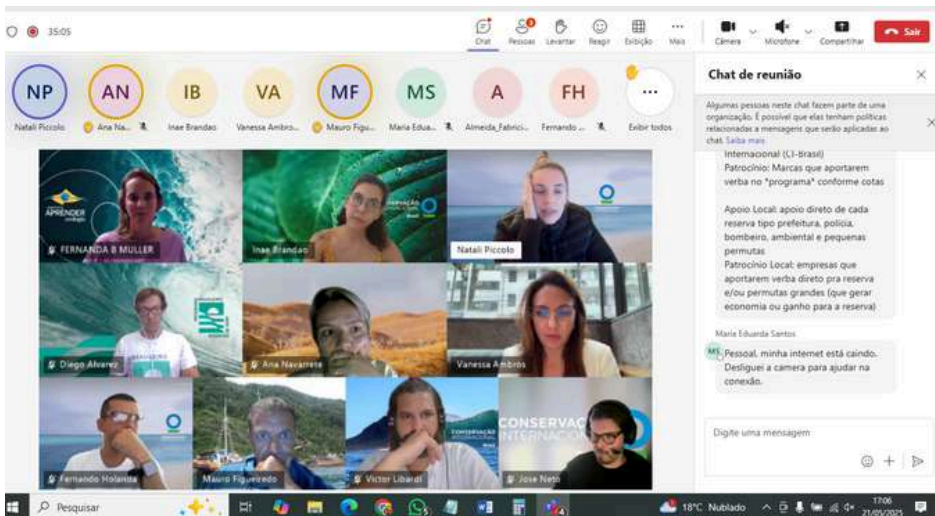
35:05

Chat Pessoas Levantar Reagir Exibição Mais Câmera Microfone Compartilhar Sair

NP Natali Piccolo
AN Ana Na...
IB Inae Brandao
VA Vanessa Ambro...
MF Mauro Figu...
MS Maria Edua...
A Almeida_Fabrici...
FH Fernando ...
Exibir todos

Chat de reunião

Algumas pessoas neste chat fazem parte de uma organização. É possível que elas tenham políticas relacionadas a mensagens que serão aplicadas ao chat. Saiba mais

Internacional (CI-Brasil)
Patrocínio: Marcas que aportarem verba no *programa* conforme cotas

Apoio Local: apoio direto de cada reserva tipo prefeitura, polícia, bombeiro, ambiental e pequenas permutas
Patrocínio Local: empresas que aportarem verba direto pra reserva e/ou permutas grandes (que gerar economia ou ganho para a reserva)

Maria Eduarda Santos
MS Pessoal, minha internet está caindo. Desliguei a camera para ajudar na conexão.

Digite uma mensagem

APRENDER
FERNANDA B MULLER
Inae Brandao
Natali Piccolo
Diego Alvarez
Ana Navarrete
Vanessa Ambrós
Fernando Holanda
Mauro Figueiredo
Victor Liberati
Jose Neto
CONSERVAÇÃO INTERNACIONAL

Pesquisar
18°C Nublado
17:06
21/05/2025